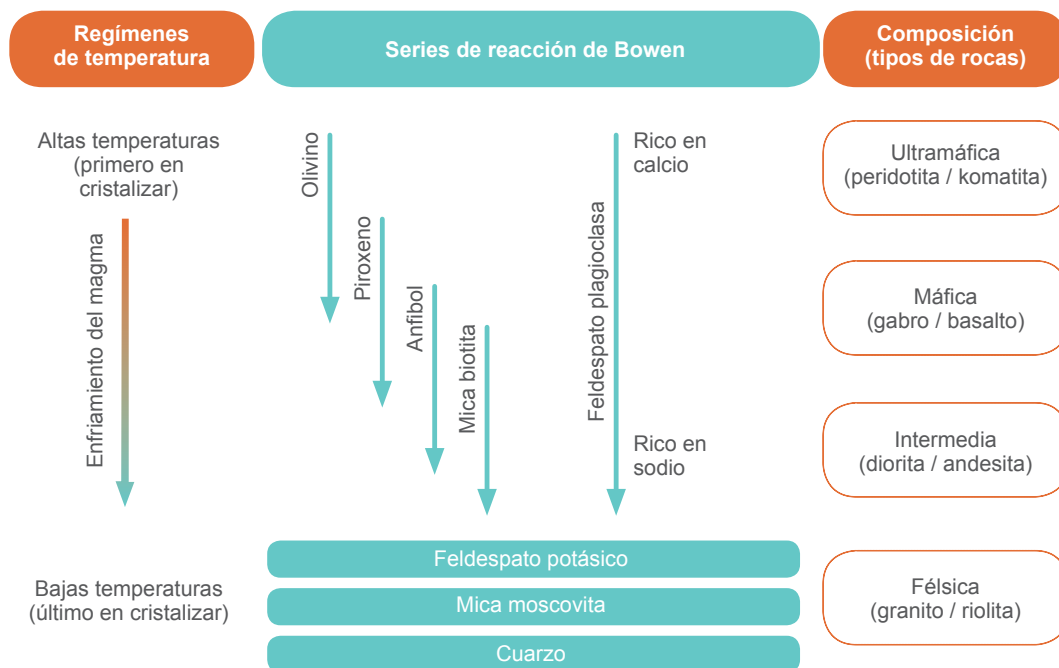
Regímenes de temperatura

Series de reacción de Bowen

Composición (tipos de rocas)

Altas temperaturas (primero en cristalizar)

Enfriamiento del magma

Olivino

Piroxeno

Anfíbol

Mica biotita

Feldespato plagioclasa

Rico en calcio

Rico en sodio

Ultramáfica (peridotita / komatita)

Máfica (gabro / basalto)

Intermedia (diorita / andesita)

Bajas temperaturas (último en cristalizar)

Feldespato potásico

Mica moscovita

Cuarzo

Félsica (granito / riolita)